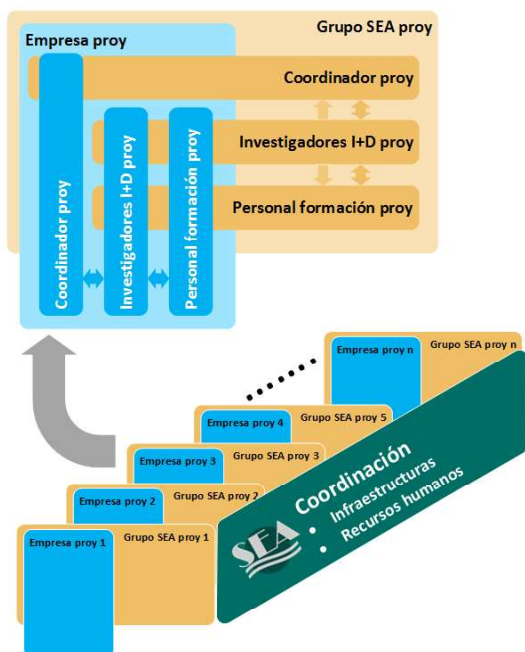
Grupo SEA proy
Empresa proy
Coordinador proy
Investigadores I+D proy
Personal formación proy
Coordinador proy
Investigadores I+D proy
Personal formación proy

Empresa proy n
Grupo SEA proy n
Empresa proy 4
Grupo SEA proy 5
Empresa proy 3
Grupo SEA proy 3
Empresa proy 2
Grupo SEA proy 2
Empresa proy 1
Grupo SEA proy 1

SEA
Coordinación
• Infraestructuras
• Recursos humanos